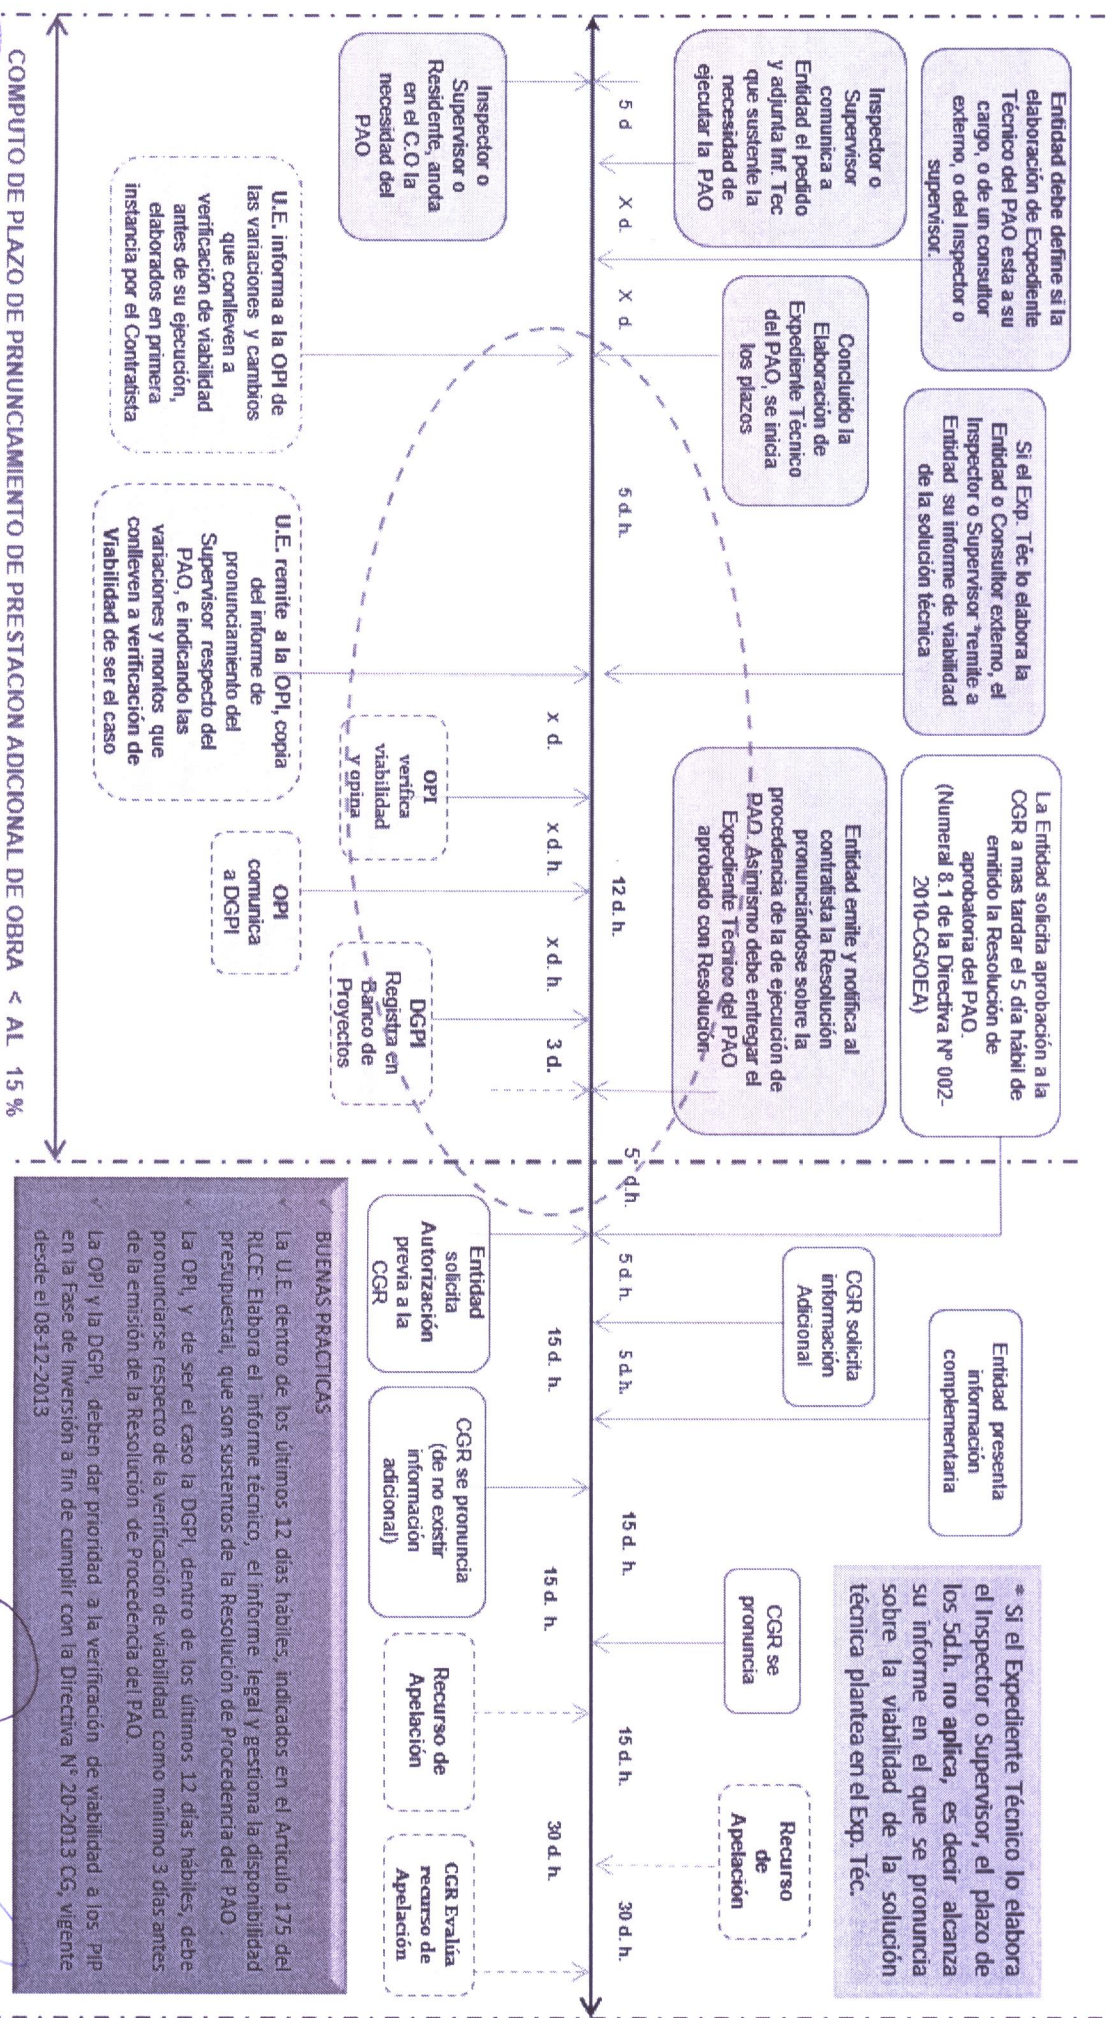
Entidad debe define si la elaboración de Expediente Técnico del PAO esta a su cargo, o de un consultor externo, o del Inspector o supervisor.

Inspector o Supervisor comunica a Entidad el pedido y adjunta Inf. Tec que sustente la necesidad de ejecutar la PAO

Inspector o Supervisor o Residente, anota en el C.O la necesidad del PAO

5 d

X d.

X d.

Concluido la Elaboración de Expediente Técnico del PAO, se inicia los plazos

U.E. informa a la OPI de las variaciones y cambios que conllevan a verificación de viabilidad antes de su ejecución, elaborados en primera instancia por el Contratista

Si el Exp. Téc lo elabora la Entidad o Consultor externo, el Inspector o Supervisor *remite a Entidad su informe de viabilidad de la solución técnica

5 d. h.

U.E. remite a la OPI, copia del informe de pronunciamiento del Supervisor respecto del PAO, e indicando las variaciones y montos que conlleven a verificación de Viabilidad de ser el caso

La Entidad solicita aprobación a la CGR a mas tardar el 5 día hábil de emitido la Resolución de aprobatoria del PAO. (Numeral 8.1 de la Directiva Nº 002-2010-CG/OEA)

Entidad emite y notifica al contratista la Resolución pronunciándose sobre la procedencia de la de ejecución de PAO. Asimismo debe entregar el Expediente Técnico del PAO aprobado con Resolución

x d.

OPI verifica viabilidad y opina

x d. h.

OPI comunica a DGPI

12 d. h.

x d. h.

DGPI Registra en Banco de Proyectos

3 d.

5 d.h.

COMPUTO DE PLAZO DE PRNUNCIAMIENTO DE PRESTACION ADICIONAL DE OBRA < AL 15 %

Entidad presenta información complementaria

CGR solicita información Adicional

5 d. h.

5 d.h.

Entidad solicita Autorización previa a la CGR

15 d. h.

CGR se pronuncia (de no existir información adicional)

15 d. h.

15 d. h.

* Si el Expediente Técnico lo elabora el Inspector o Supervisor, el plazo de los 5d.h. no aplica, es decir alcanza su informe en el que se pronuncia sobre la viabilidad de la solución técnica plantea en el Exp. Téc.

CGR se pronuncia

Recurso de Apelación

15 d. h.

Recurso de Apelación

30 d. h.

CGR Evalúa recurso de Apelación

30 d. h.

BUENAS PRACTICAS

La U.E. dentro de los últimos 12 días hábiles, indicados en el Artículo 175 del RLCE. Elabora el informe técnico, el informe legal y gestiona la disponibilidad presupuestal, que son sustentos de la Resolución de Procedencia del PAO.

La OPI, y de ser el caso la DGPI, dentro de los últimos 12 días hábiles, debe pronunciarse respecto de la verificación de viabilidad como mínimo 3 días antes de la emisión de la Resolución de Procedencia del PAO.

La OPI y la DGPI, deben dar prioridad a la verificación de viabilidad a los PIP en la Fase de Inversión a fin de cumplir con la Directiva N° 20-2013 CG, vigente desde el 08-12-2013